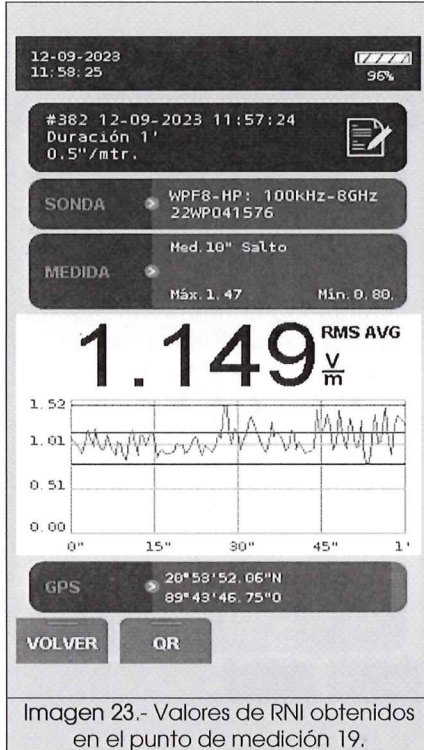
12-09-2023
11:58:25

96%

#382 12-09-2023 11:57:24
Duración 1'
0.5"/mtr.

SONDA
WPF8-HP: 100kHz-8GHz
22WP041576

MEDIDA
Med.10" Salto
Máx.1.47
Mín.0.80

1.149 RMS AVG $\frac{V}{m}$

1.52
1.01
0.51
0.00
0"
15"
30"
45"
1'

GPS
20°53'52.06"N
89°43'46.75"O

VOLVER
QR

Imagen 23.- Valores de RNI obtenidos en el punto de medición 19.